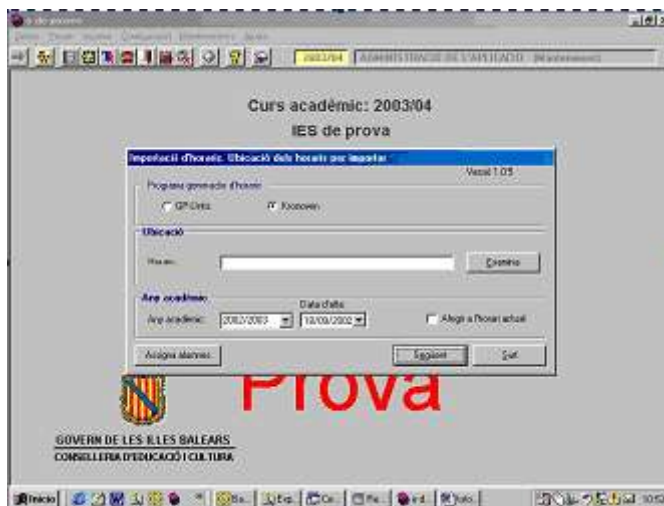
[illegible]

2003/04 ADMINISTRACIÓ DE L'APLICACIÓ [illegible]

Curs acadèmic: 2003/04

IES de prova

Importació d'horaris. Ubicació dels horaris per importar

Versió 1.0.5

Programa generador d'horaris

GP-Untis

Kronowin

Ubicació

Fitxer:

Examina

Any acadèmic

Data d'alta

Any acadèmic: 2002/2003

18/09/2002

Afegir a l'horari actual

Assigna alumnes

Següent

Surt

Prova

GOVERN DE LES ILLES BALEARS

CONSELLERIA D'EDUCACIÓ I CULTURA

Inicio

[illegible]